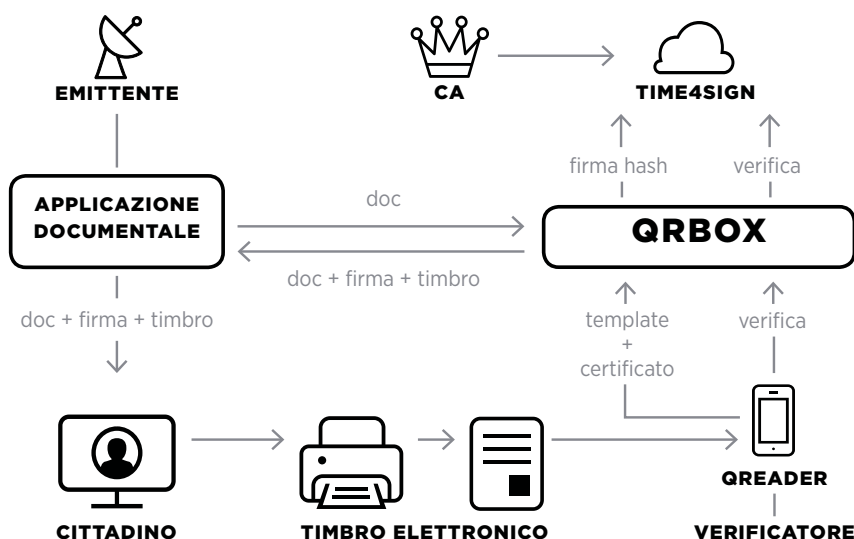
EMITTENTE

CA

TIME4SIGN

firma hash

verifica

APPLICAZIONE DOCUMENTALE

doc

QRBOX

doc + firma + timbro

doc + firma + timbro

template + certificato

verifica

QREADER

CITTADINO

TIMBRO ELETTRONICO

VERIFICATORE